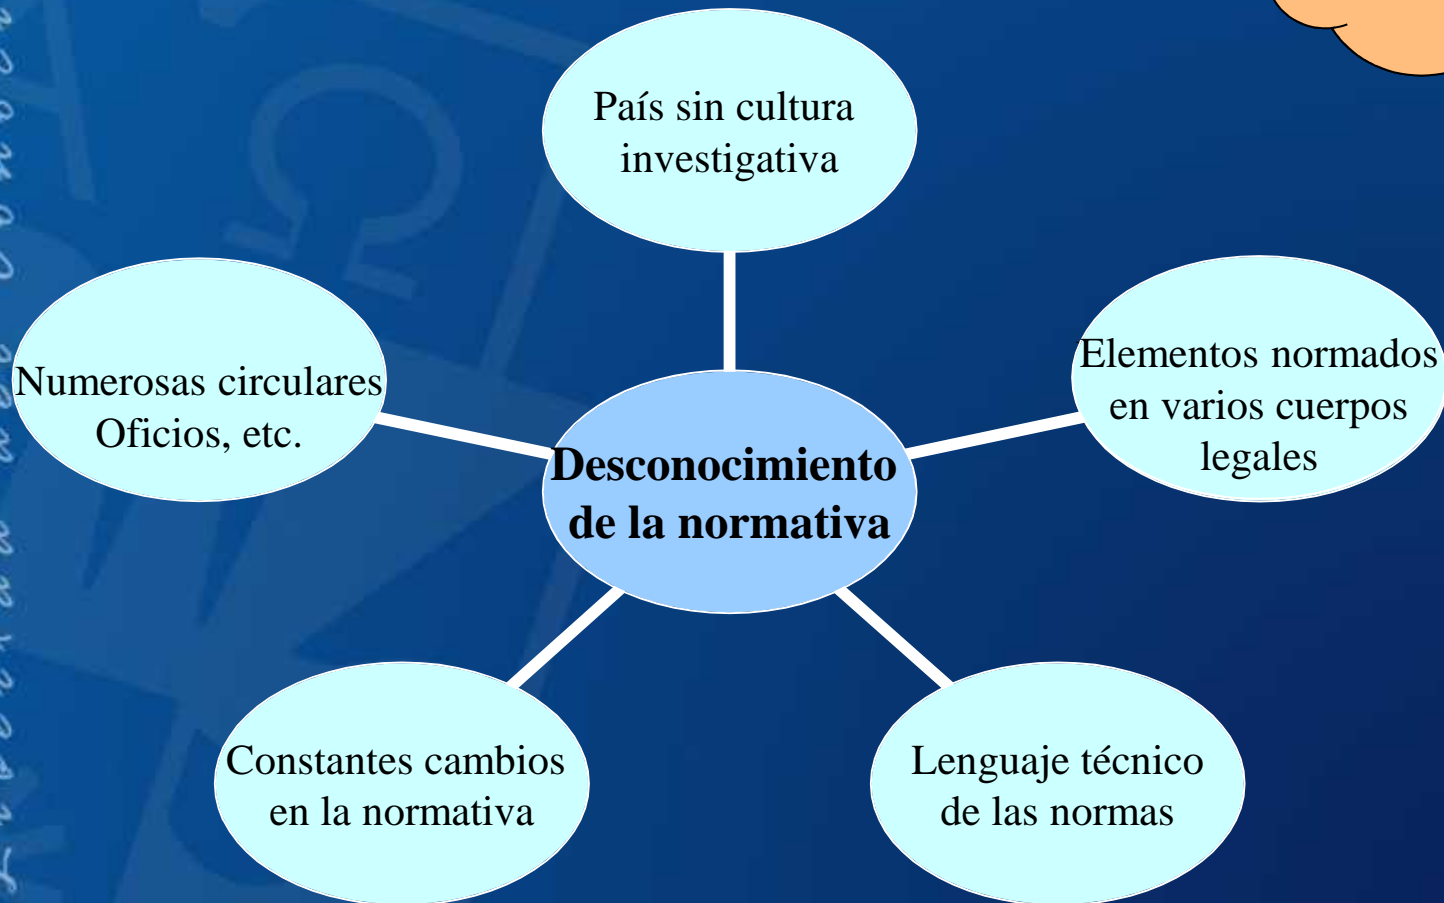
País sin cultura investigativa

Numerosas circulares Oficios, etc.

Desconocimiento de la normativa

Elementos normados en varios cuerpos legales

Constantes cambios en la normativa

Lenguaje técnico de las normas